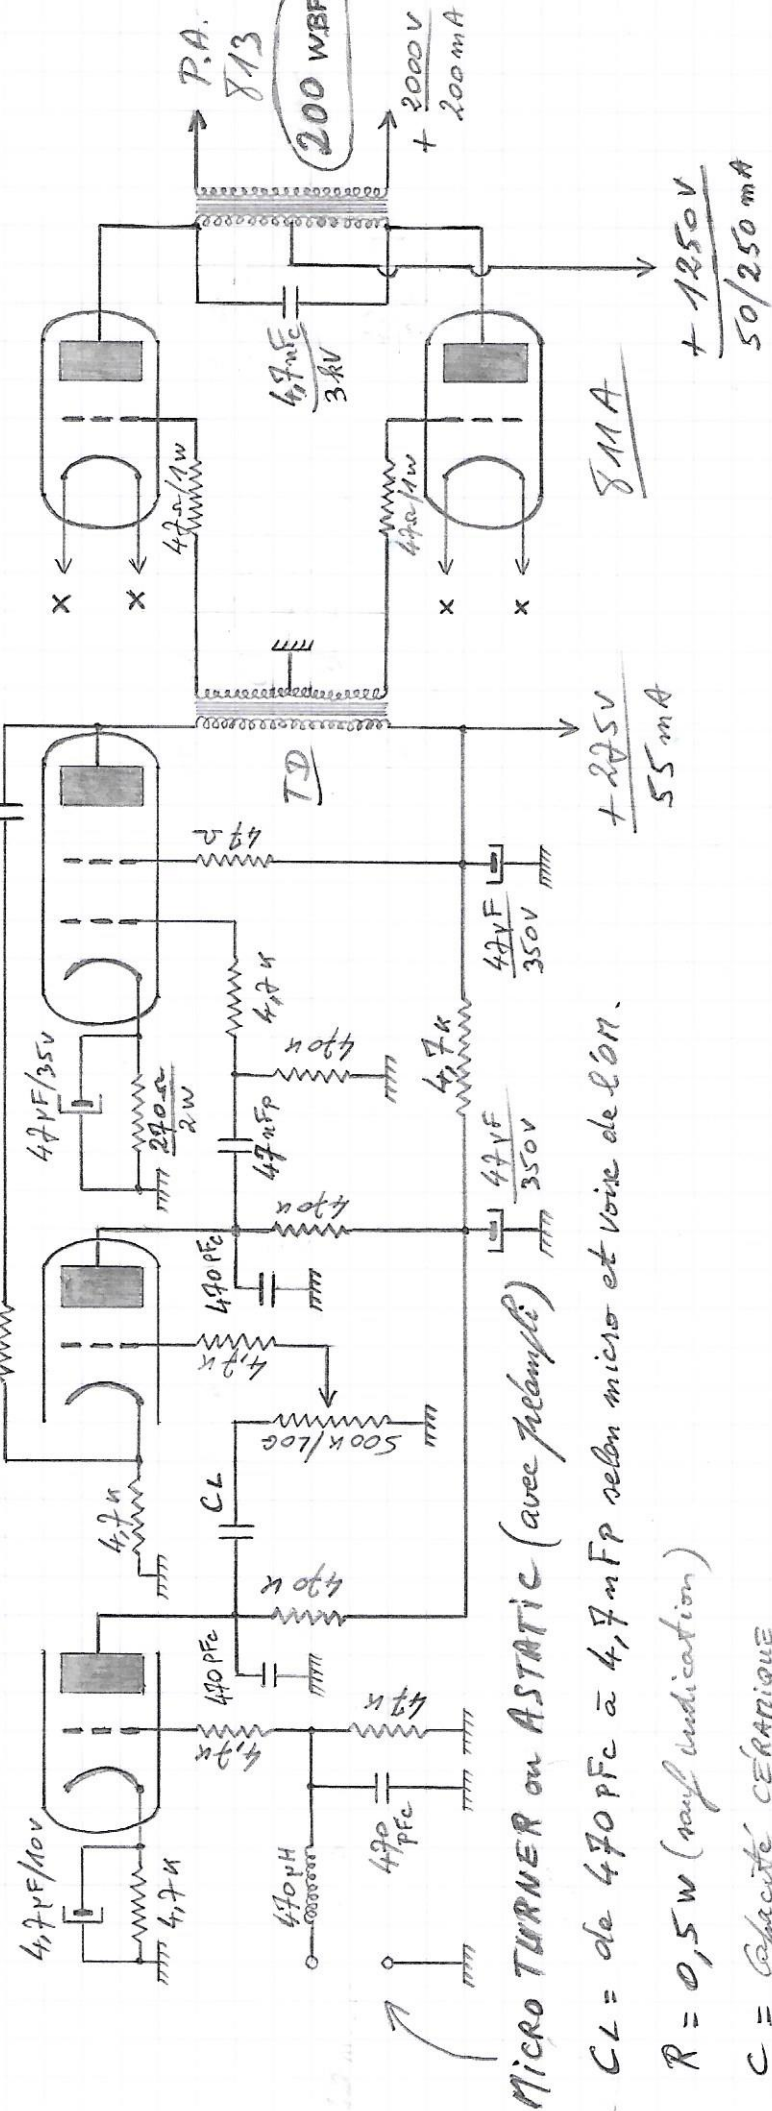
P.A.
813
200 WBF
$+\frac{2000\,V}{200\,mA}$

$\frac{4,7\,nF_C}{3\,kV}$

$+\frac{1250\,V}{50/250\,mA}$

47Ω/1W
47Ω/1W
811A

x
x
x
x

TD

$+\frac{275\,V}{55\,mA}$

47Ω
4,7k
47μF/35V
$\frac{270\,Ω}{2W}$
47nFp
470k
4,7k
$\frac{47\,\mu F}{350\,V}$
$\frac{47\,\mu F}{350\,V}$
470k
470pFc
47k
500k/LOG
CL
4,7k
470k
470pFc
4,7k
47k
4,7μF/10V
4,7k
470μH
470 pFc

Micro TURNER ou ASTATIC (avec préampli)

CL = de 470 pFc à 4,7 nFp selon micro et voix de l'OM.

R = 0,5 W (sauf indication)

C = Capacité CÉRAMIQUE